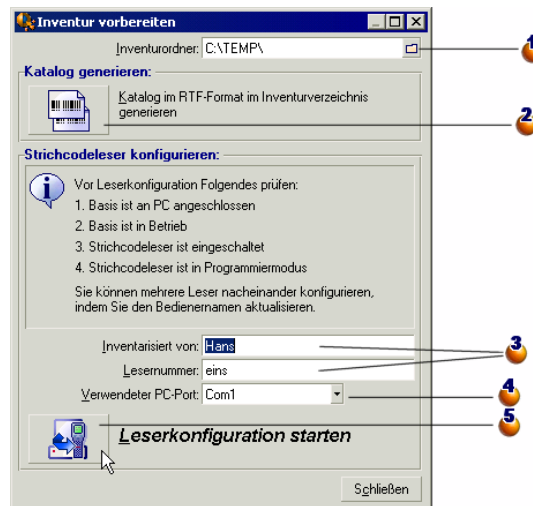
Inventur vorbereiten

Inventurordner: C:\TEMP\

1

Katalog generieren:

Katalog im RTF-Format im Inventurverzeichnis generieren

2

Strichcodeleser konfigurieren:

Vor Leserkonfiguration Folgendes prüfen:
1. Basis ist an PC angeschlossen
2. Basis ist in Betrieb
3. Strichcodeleser ist eingeschaltet
4. Strichcodeleser ist in Programmiermodus

Sie können mehrere Leser nacheinander konfigurieren, indem Sie den Bedienernamen aktualisieren.

Inventarisiert von: Hans

Lesernummer: eins

3

Verwendeter PC-Port: Com1

4

Leserkonfiguration starten

5

Schließen